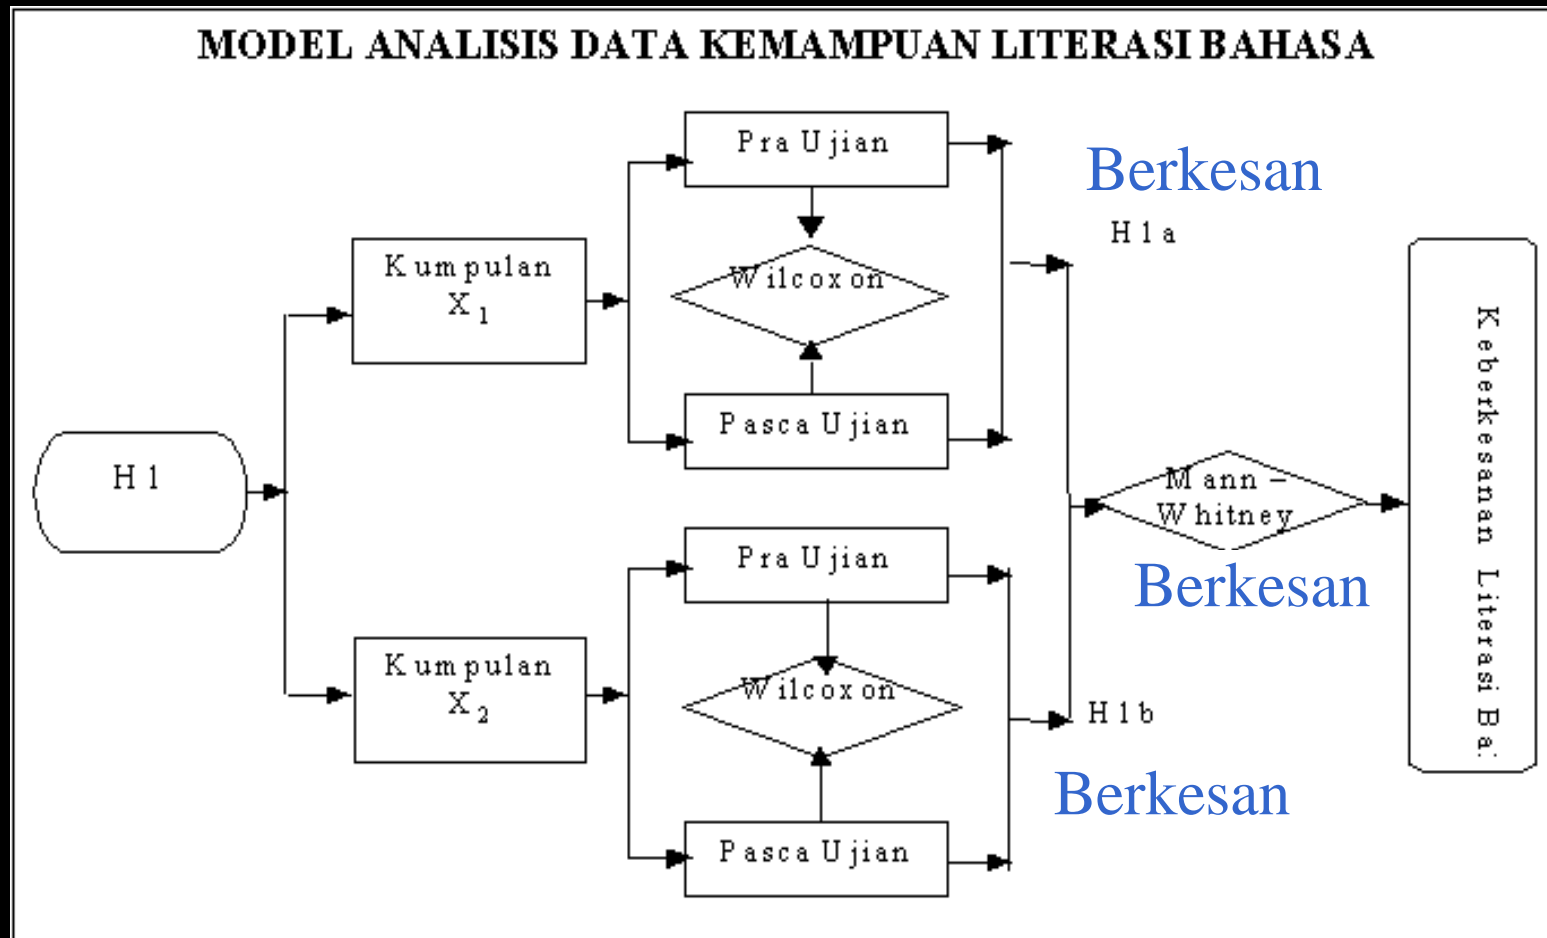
MODEL ANALISIS DATA KEMAMPUAN LITERASI BAHASA

H 1

Kumpulan $X_1$

Kumpulan $X_2$

Pra Ujian

Wilcoxon

Pasca Ujian

Pra Ujian

Wilcoxon

Pasca Ujian

Berkesan

H 1 a

Mann – Whitney

Berkesan

H 1 b

Berkesan

Keberkesanan Literasi Ba: